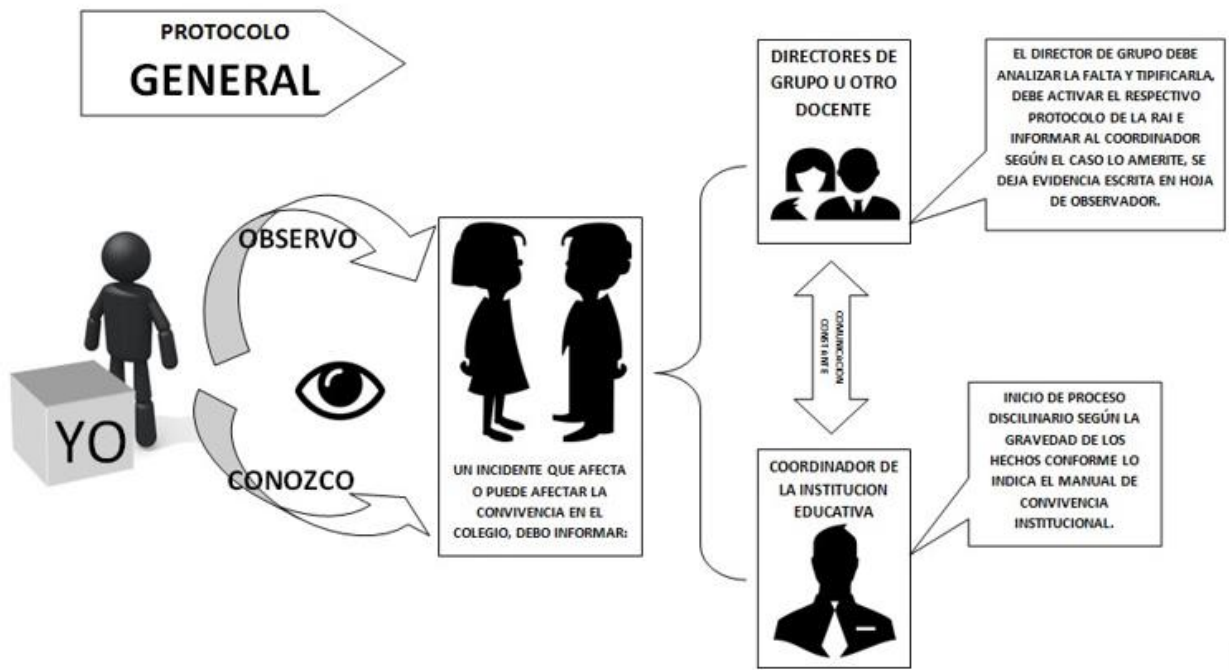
PROTOCOLO
GENERAL

YO

OBSERVO

CONOZCO

UN INCIDENTE QUE AFECTA O PUEDE AFECTAR LA CONVIVENCIA EN EL COLEGIO, DEBO INFORMAR:

DIRECTORES DE GRUPO U OTRO DOCENTE

EL DIRECTOR DE GRUPO DEBE ANALIZAR LA FALTA Y TIPIFICARLA, DEBE ACTIVAR EL RESPECTIVO PROTOCOLO DE LA RAI E INFORMAR AL COORDINADOR SEGÚN EL CASO LO AMERITE, SE DEJA EVIDENCIA ESCRITA EN HOJA DE OBSERVADOR.

COMUNICACIÓN CONSTANTE

COORDINADOR DE LA INSTITUCION EDUCATIVA

INICIO DE PROCESO DISCILINARIO SEGÚN LA GRAVEDAD DE LOS HECHOS CONFORME LO INDICA EL MANUAL DE CONVIVENCIA INSTITUCIONAL.